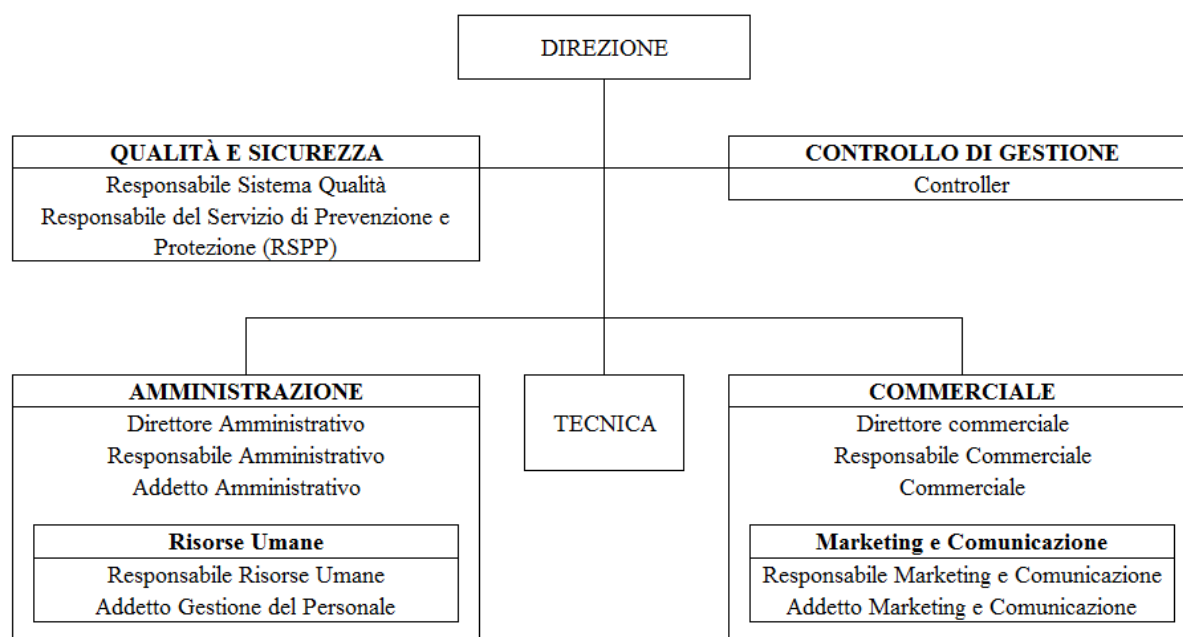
DIREZIONE

QUALITÀ E SICUREZZA
Responsabile Sistema Qualità
Responsabile del Servizio di Prevenzione e Protezione (RSPP)

CONTROLLO DI GESTIONE
Controller

AMMINISTRAZIONE
Direttore Amministrativo
Responsabile Amministrativo
Addetto Amministrativo

Risorse Umane
Responsabile Risorse Umane
Addetto Gestione del Personale

TECNICA

COMMERCIALE
Direttore commerciale
Responsabile Commerciale
Commerciale

Marketing e Comunicazione
Responsabile Marketing e Comunicazione
Addetto Marketing e Comunicazione